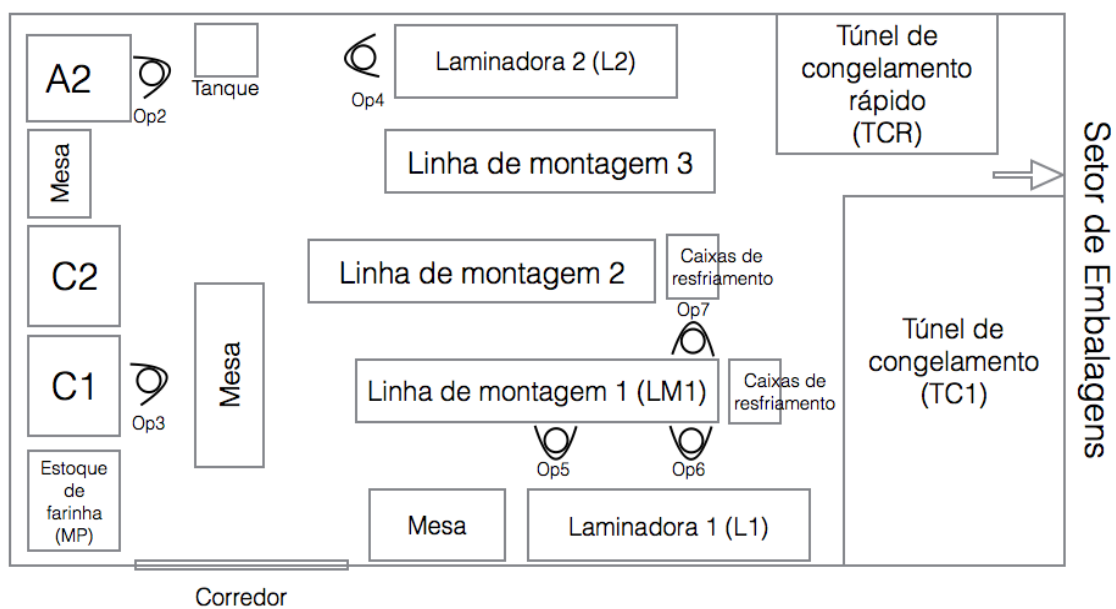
A2

Op2

Tanque

Op4

Laminadora 2 (L2)

Túnel de congelamento rápido (TCR)

Mesa

Linha de montagem 3

Setor de Embalagens

C2

Linha de montagem 2

Caixas de resfriamento

Op7

Túnel de congelamento (TC1)

C1

Op3

Mesa

Linha de montagem 1 (LM1)

Caixas de resfriamento

Op5

Op6

Estoque de farinha (MP)

Mesa

Laminadora 1 (L1)

Corredor